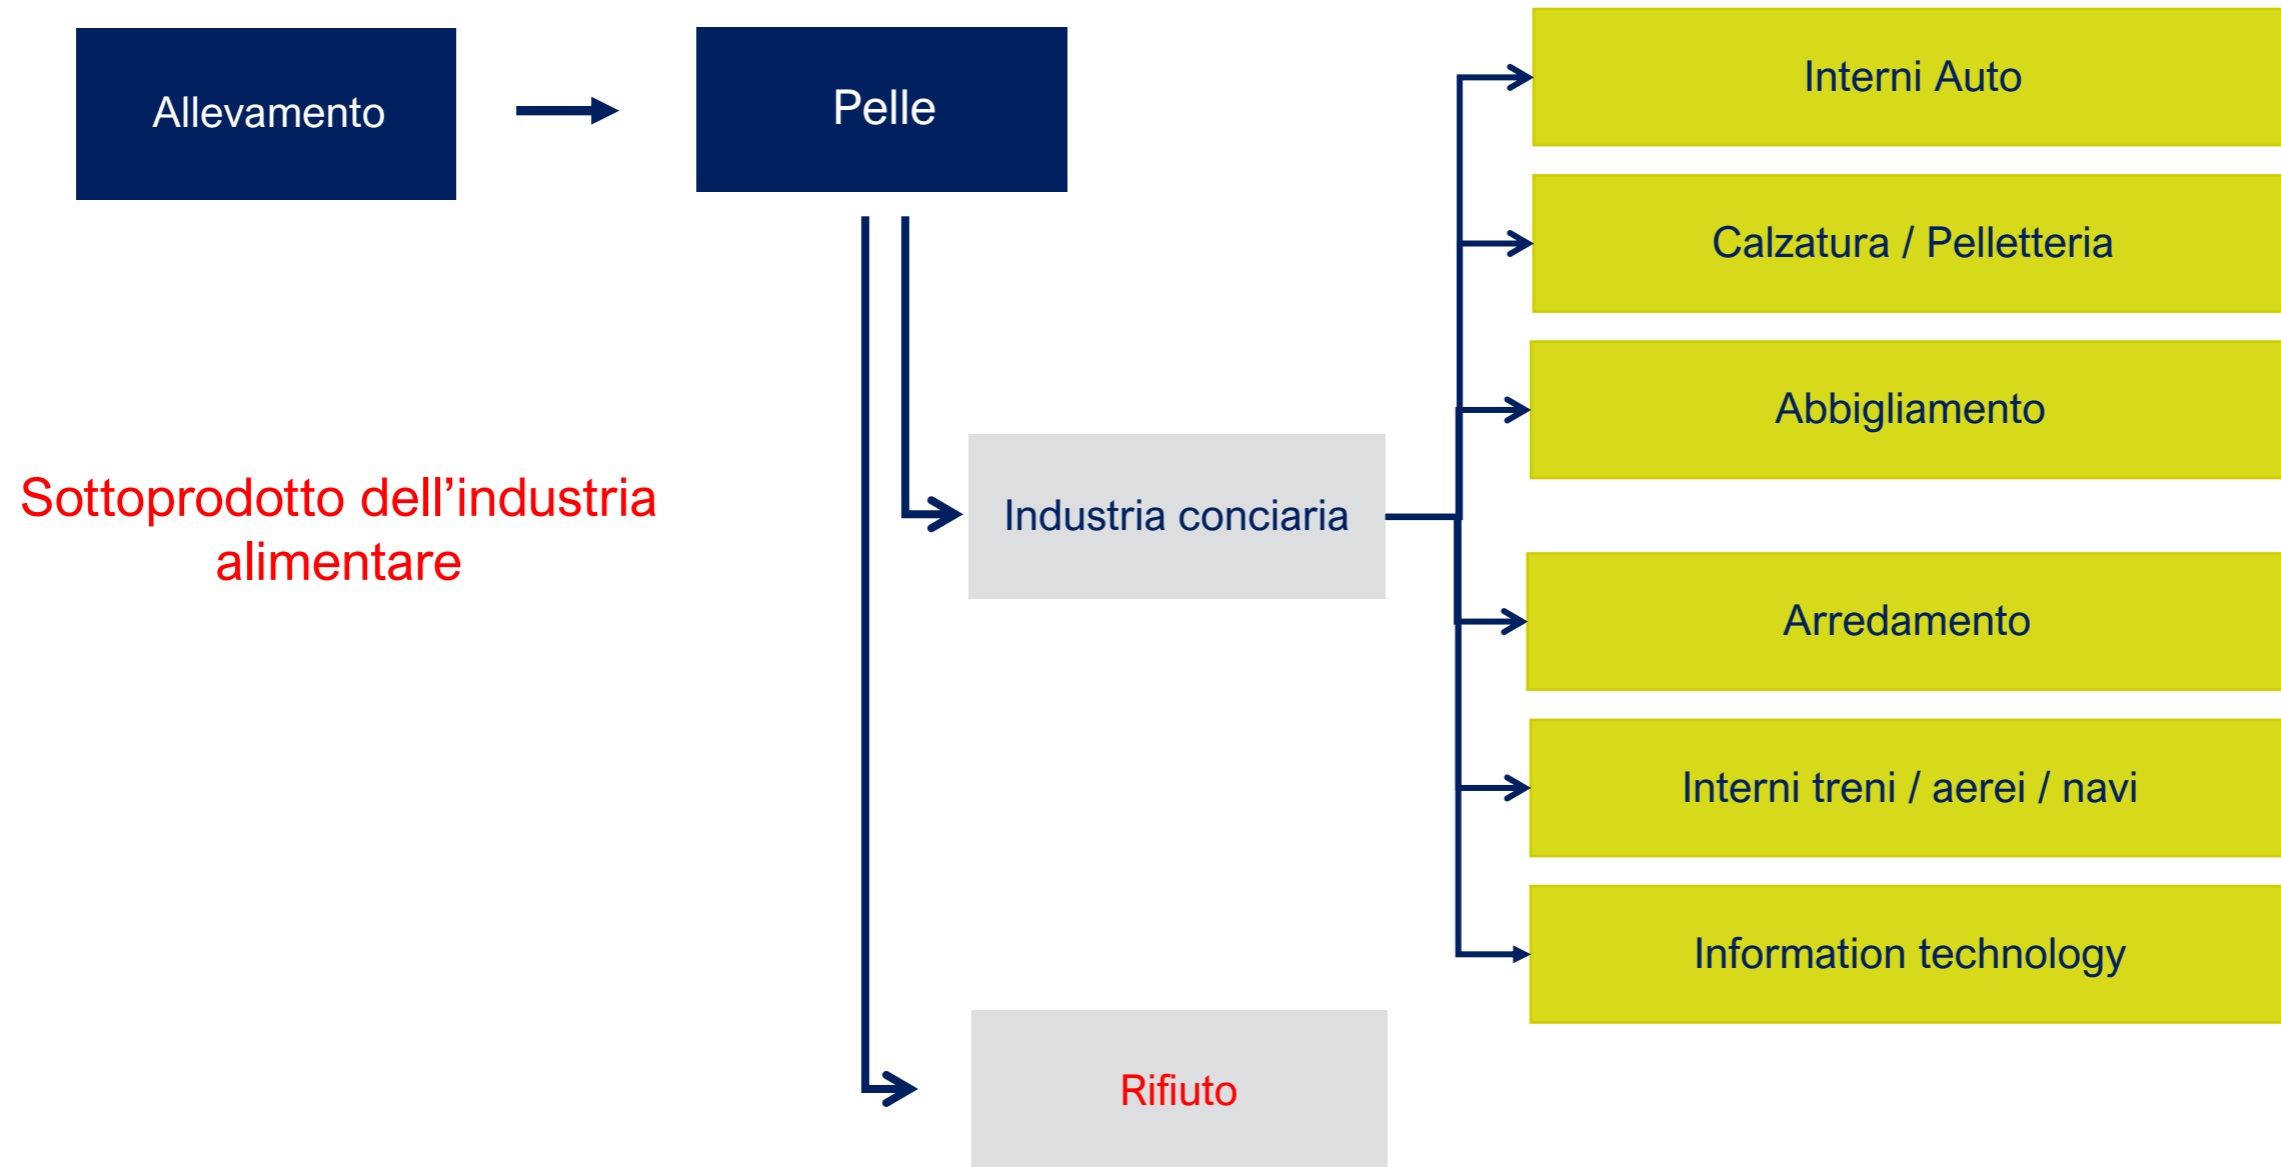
Allevamento

Pelle

Interni Auto

Calzatura / Pelletteria

Abbigliamento

Sottoprodotto dell'industria alimentare

Industria conciaria

Arredamento

Interni treni / aerei / navi

Information technology

Rifiuto